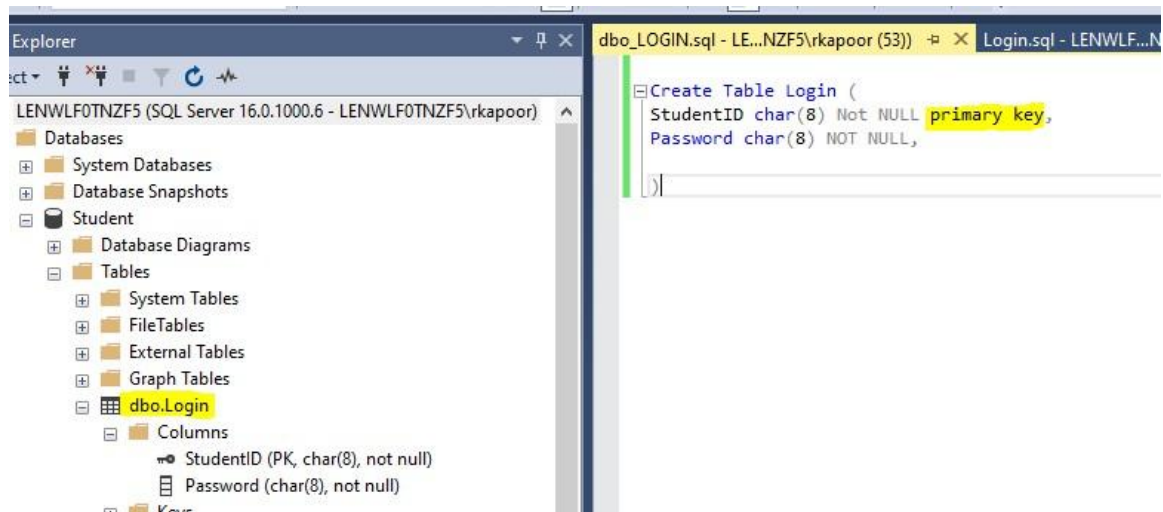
Explorer
ct▾
LENWLF0TNZF5 (SQL Server 16.0.1000.6 - LENWLF0TNZF5\rkapoor)
Databases
System Databases
Database Snapshots
Student
Database Diagrams
Tables
System Tables
FileTables
External Tables
Graph Tables
dbo.Login
Columns
StudentID (PK, char(8), not null)
Password (char(8), not null)
Keys

dbo_LOGIN.sql - LE...NZF5\rkapoor (53))
Login.sql - LENWLF...N

Create Table Login (
StudentID char(8) Not NULL primary key,
Password char(8) NOT NULL,

)